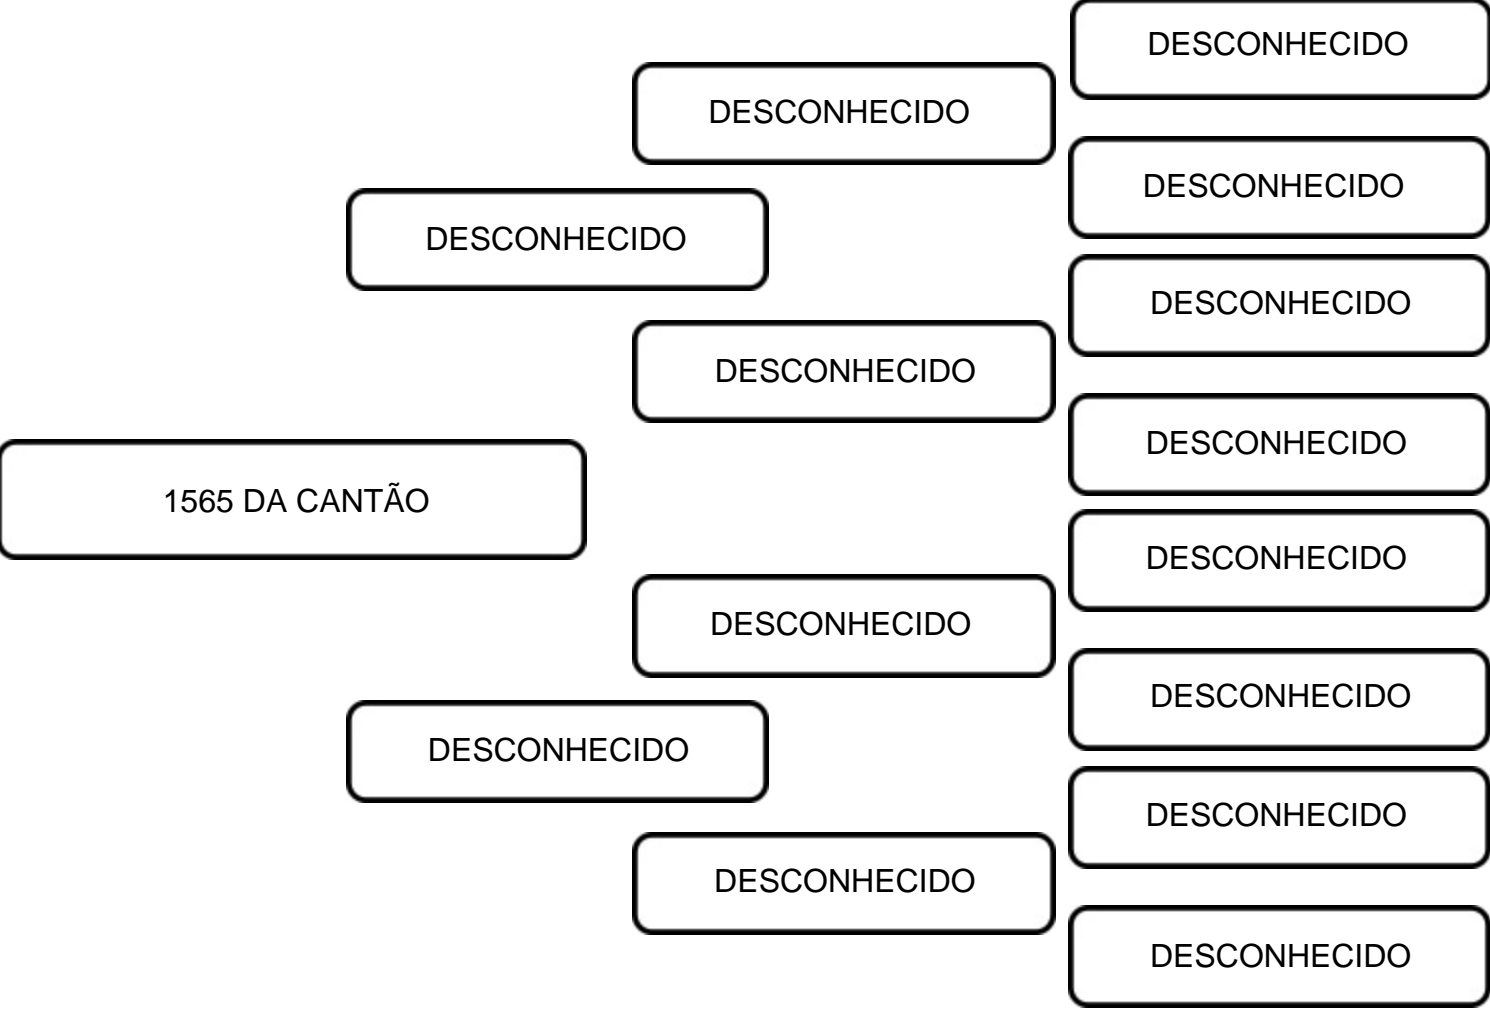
1565 DA CANTÃO

DESCONHECIDO

DESCONHECIDO

DESCONHECIDO

DESCONHECIDO

DESCONHECIDO

DESCONHECIDO

DESCONHECIDO

DESCONHECIDO

DESCONHECIDO

DESCONHECIDO

DESCONHECIDO

DESCONHECIDO

DESCONHECIDO

DESCONHECIDO